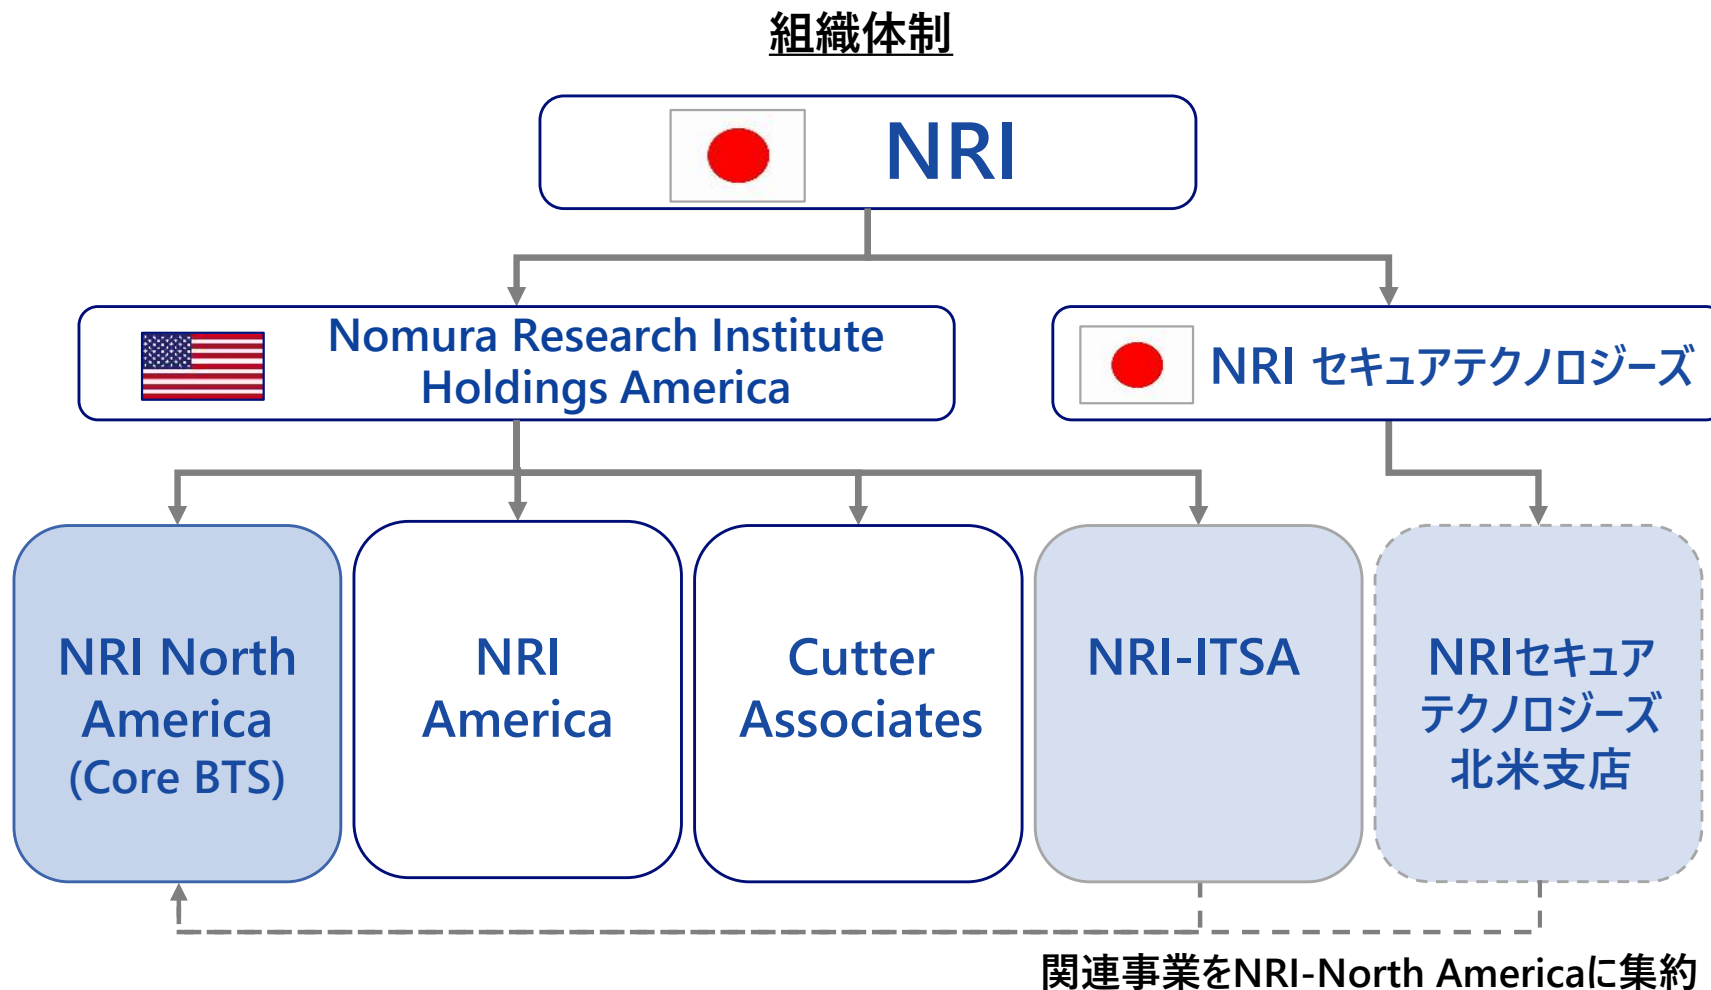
組織体制

NRI

Nomura Research Institute Holdings America

NRI セキュアテクノロジーズ

NRI North America (Core BTS)

NRI America

Cutter Associates

NRI-ITSA

NRIセキュアテクノロジーズ北米支店

関連事業をNRI-North Americaに集約